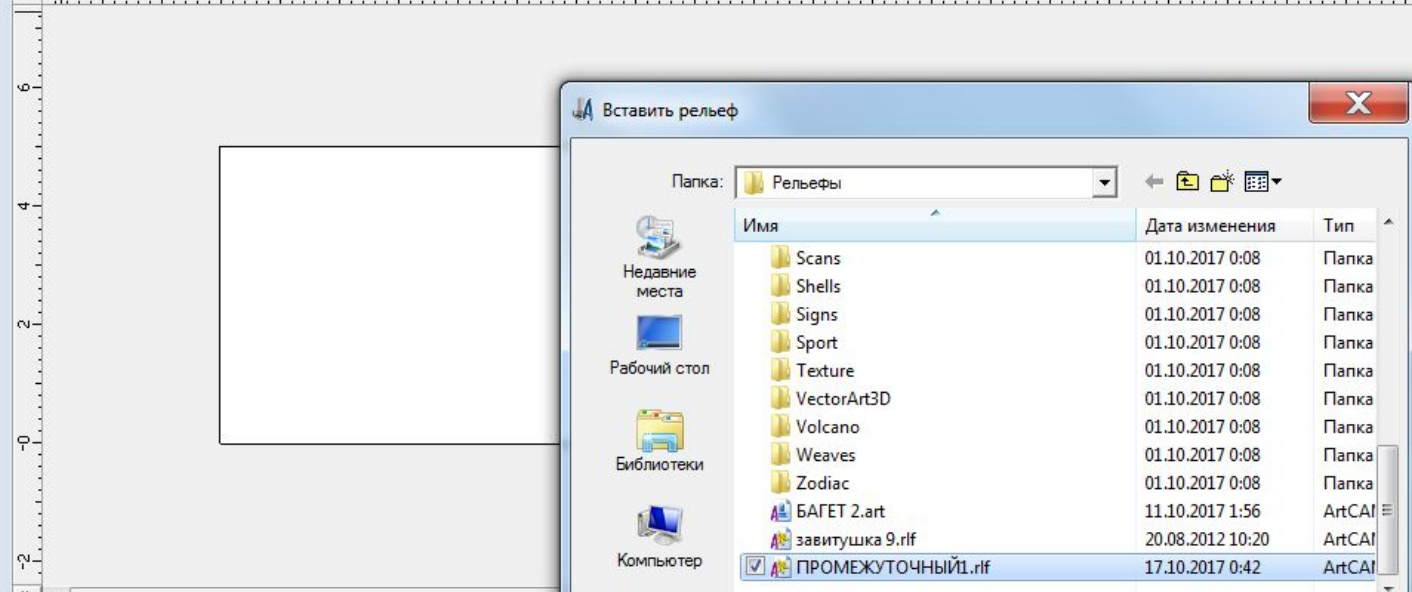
6
4
2
0
-2

Вставить рельеф

Папка: Рельефы

Недавние места
Рабочий стол
Библиотеки
Компьютер

| Имя | Дата изменения | Тип |
|---|---|---|
| Scans | 01.10.2017 0:08 | Папка |
| Shells | 01.10.2017 0:08 | Папка |
| Signs | 01.10.2017 0:08 | Папка |
| Sport | 01.10.2017 0:08 | Папка |
| Texture | 01.10.2017 0:08 | Папка |
| VectorArt3D | 01.10.2017 0:08 | Папка |
| Volcano | 01.10.2017 0:08 | Папка |
| Weaves | 01.10.2017 0:08 | Папка |
| Zodiac | 01.10.2017 0:08 | Папка |
| БАГЕТ 2.art | 11.10.2017 1:56 | ArtCAI |
| завитушка 9.rlf | 20.08.2012 10:20 | ArtCAI |
| ПРОМЕЖУТОЧНЫЙ1.rlf | 17.10.2017 0:42 | ArtCAI |